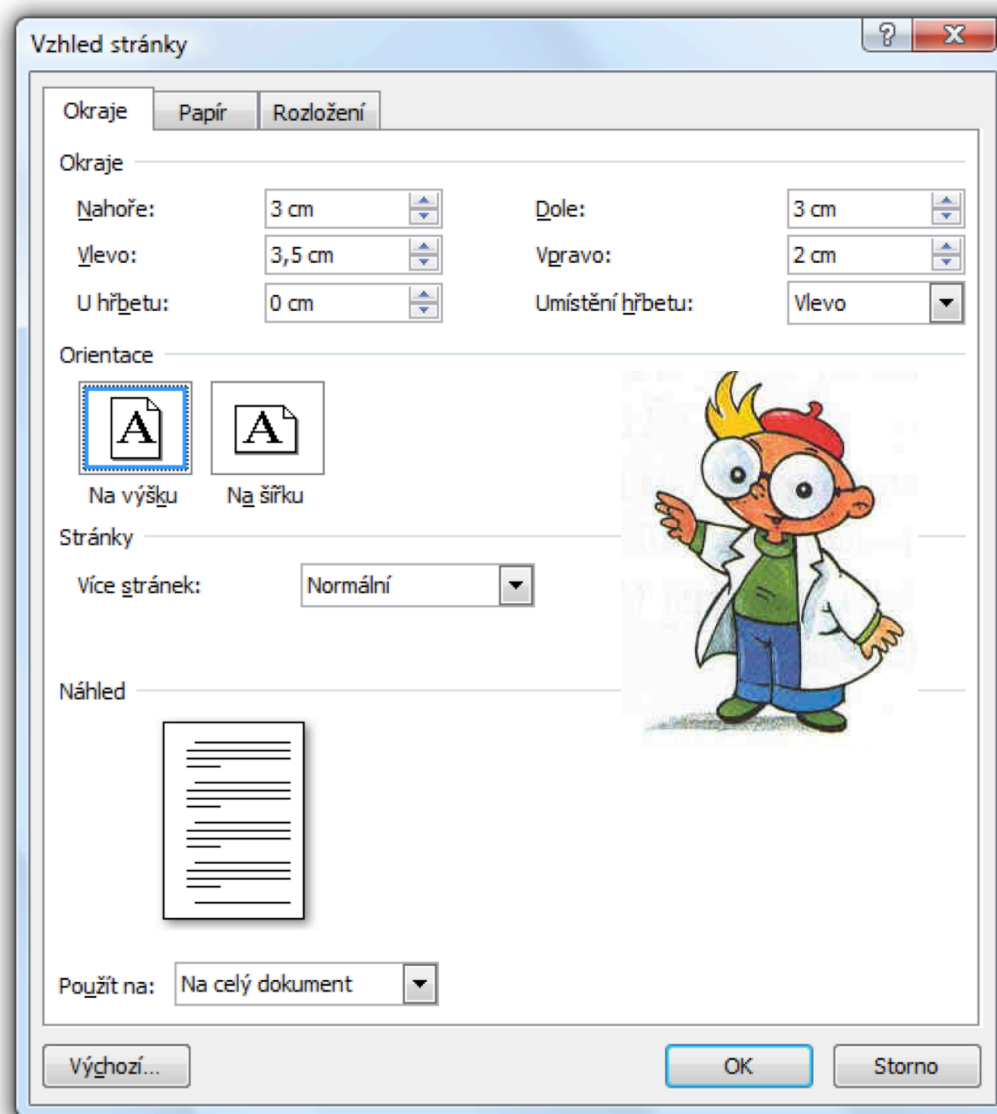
Vzhled stránky

?

X

Okraje

Papír

Rozložení

Okraje

Nahoře:

3 cm

Dole:

3 cm

Vlevo:

3,5 cm

Vpravo:

2 cm

U hřbetu:

0 cm

Umístění hřbetu:

Vlevo

Orientace

A

A

Na výšku

Na šířku

Stránky

Více stránek:

Normální

Náhled

Použít na:

Na celý dokument

Výchozí...

OK

Storno